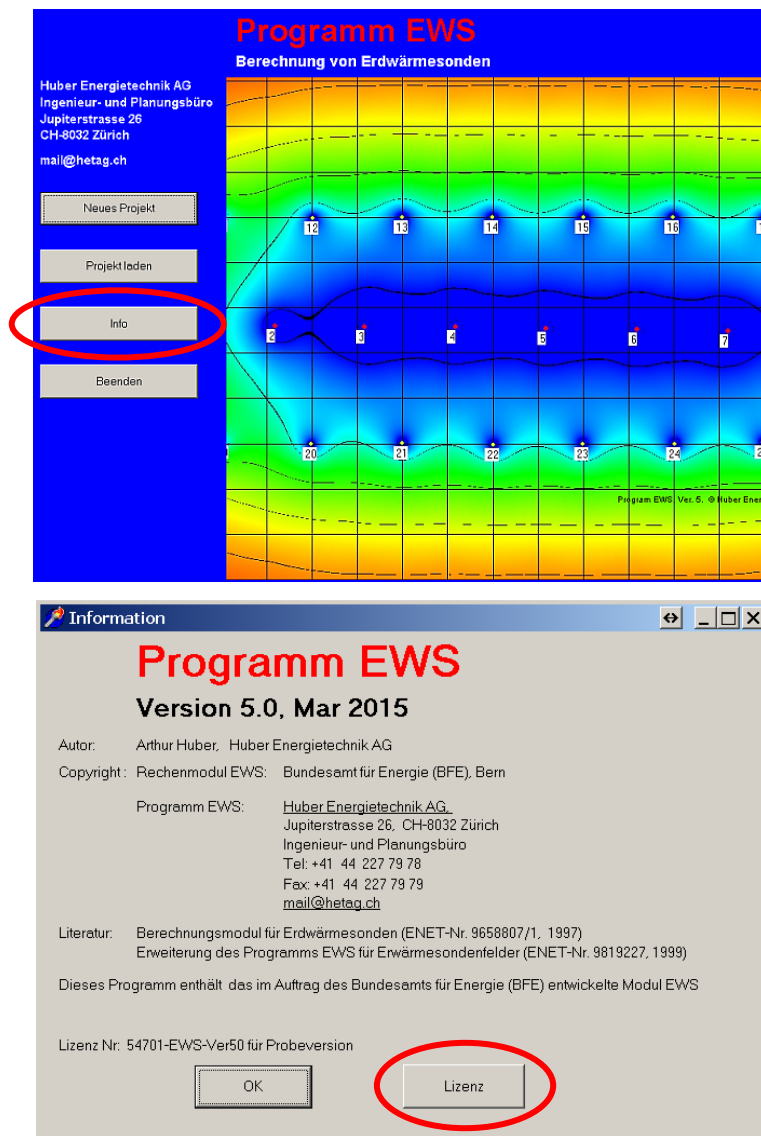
Programm EWS

Berechnung von Erdwärmesonden

Huber Energietechnik AG
Ingenieur- und Planungsbüro
Jupiterstrasse 26
CH-8032 Zürich

mail@hetag.ch

Neues Projekt

Projekt laden

Info

Beenden

12 13 14 15 16

2 3 4 5 6 7

20 21 22 23 24

Program EWS, Ver. 5. © Huber Ener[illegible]

Information

Programm EWS

Version 5.0, Mar 2015

Autor: Arthur Huber, Huber Energietechnik AG

Copyright : Rechenmodul EWS: Bundesamt für Energie (BFE), Bern

Programm EWS: Huber Energietechnik AG,
Jupiterstrasse 26, CH-8032 Zürich
Ingenieur- und Planungsbüro
Tel: +41 44 227 79 78
Fax: +41 44 227 79 79
mail@hetag.ch

Literatur: Berechnungsmodul für Erdwärmesonden (ENET-Nr. 9658807/1, 1997)
Erweiterung des Programms EWS für Erwärmesondenfelder (ENET-Nr. 9819227, 1999)

Dieses Programm enthält das im Auftrag des Bundesamts für Energie (BFE) entwickelte Modul EWS

Lizenz Nr: 54701-EWS-Ver50 für Probeversion

OK

Lizenz